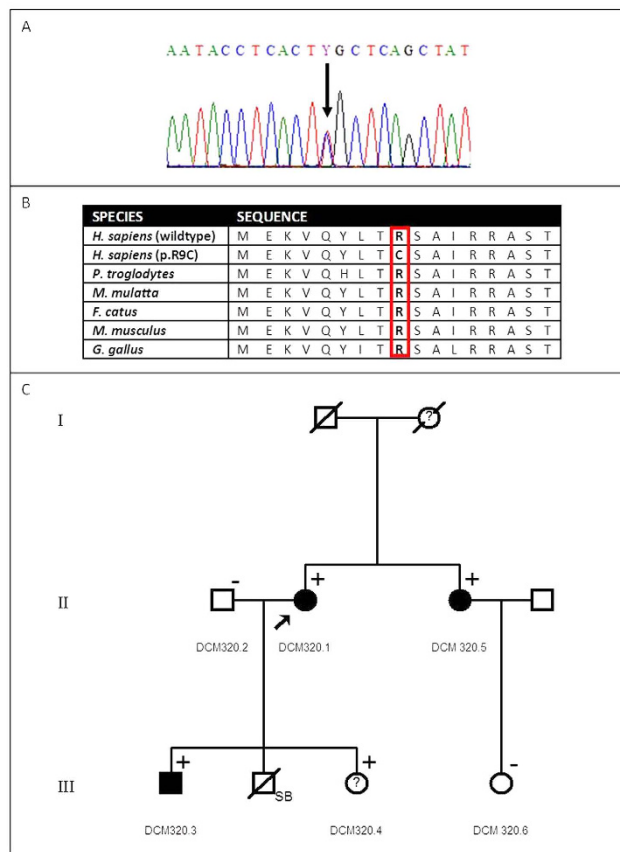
A

A A T A C C T C A C T Y G C T C A G C T A T

B

| SPECIES | SEQUENCE | | | | | | | | | | | | | | | |
|---|---|---|---|---|---|---|---|---|---|---|---|---|---|---|---|---|
| H. sapiens (wildtype) | M | E | K | V | Q | Y | L | T | R | S | A | I | R | R | A | S | T |
| H. sapiens (p.R9C) | M | E | K | V | Q | Y | L | T | C | S | A | I | R | R | A | S | T |
| P. troglodytes | M | E | K | V | Q | H | L | T | R | S | A | I | R | R | A | S | T |
| M. mulatta | M | E | K | V | Q | Y | L | T | R | S | A | I | R | R | A | S | T |
| F. catus | M | E | K | V | Q | Y | L | T | R | S | A | I | R | R | A | S | T |
| M. musculus | M | E | K | V | Q | Y | L | T | R | S | A | I | R | R | A | S | T |
| G. gallus | M | E | K | V | Q | Y | I | T | R | S | A | L | R | R | A | S | T |

C

I

?

II

- + +

DCM320.2 DCM320.1 DCM 320.5

III

+ SB ? + -

DCM320.3 DCM320.4 DCM 320.6